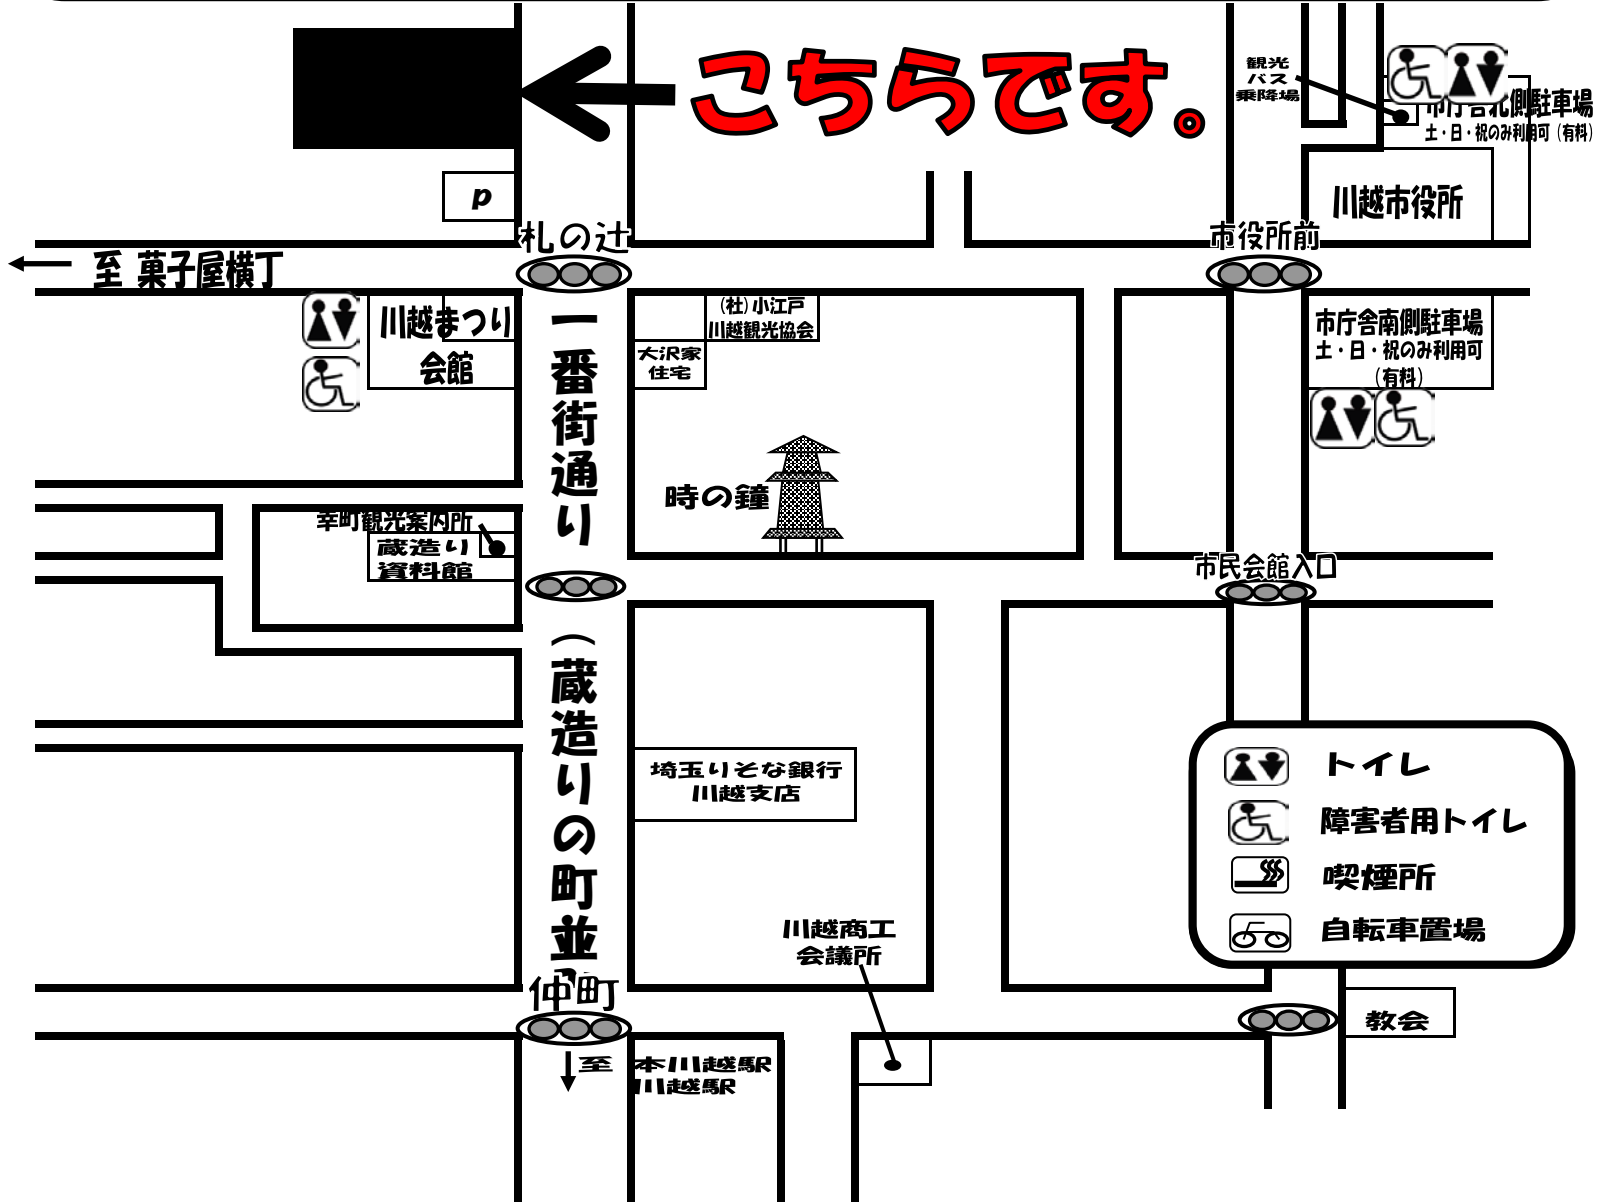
こちらです。

観光バス乗降場

市庁舎北側駐車場
土・日・祝のみ利用可（有料）

川越市役所

P

札の辻

市役所前

← 至 菓子屋横丁

川越まつり会館

（社）小江戸川越観光協会

大沢家住宅

市庁舎南側駐車場
土・日・祝のみ利用可（有料）

一番街通り（蔵造りの町並）

時の鐘

幸町観光案内所

蔵造り資料館

市民会館入口

埼玉りそな銀行川越支店

トイレ
障害者用トイレ
喫煙所
自転車置場

川越商工会議所

仲町

教会

↓至 本川越駅 川越駅